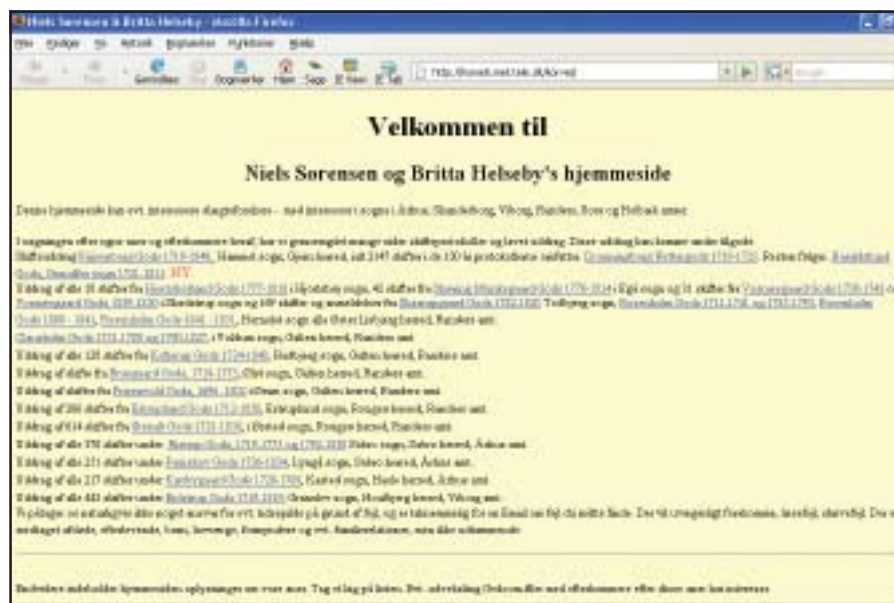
Niels Sørensen & Britta Helseby - Mozilla Firefox

Filer Redigér Vis Historik Bogmærker Funktioner Hjælp

Tilbage Frem Genindlæs Stop Bogmærker Hjem Søg

http://home6.inet.tele.dk/kor-ed

Velkommen til

Niels Sørensen og Britta Helseby's hjemmeside

Denne hjemmeside kan evt. interessere slægtsforskere - med interesse i sogne i Århus, Skanderborg, Viborg, Randers, Ribe og Holbæk amter.

I sognegangen efter egne aner og efterkommere heraf, har vi gennemgået mange sider skiftprotokoller og lavet udtræk. Disse udtræk kan komme under følgende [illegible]

Udtræk af alle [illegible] skifter fra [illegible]

Udtræk af alle 128 skifter fra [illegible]

Udtræk af skifter fra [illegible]

Udtræk af skifter fra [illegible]

Udtræk af 286 skifter fra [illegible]

Udtræk af 614 skifter fra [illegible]

Udtræk af alle 376 skifter under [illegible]

Udtræk af alle 231 skifter under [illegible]

Udtræk af alle 217 skifter under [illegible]

Udtræk af alle 442 skifter under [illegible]

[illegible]

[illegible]